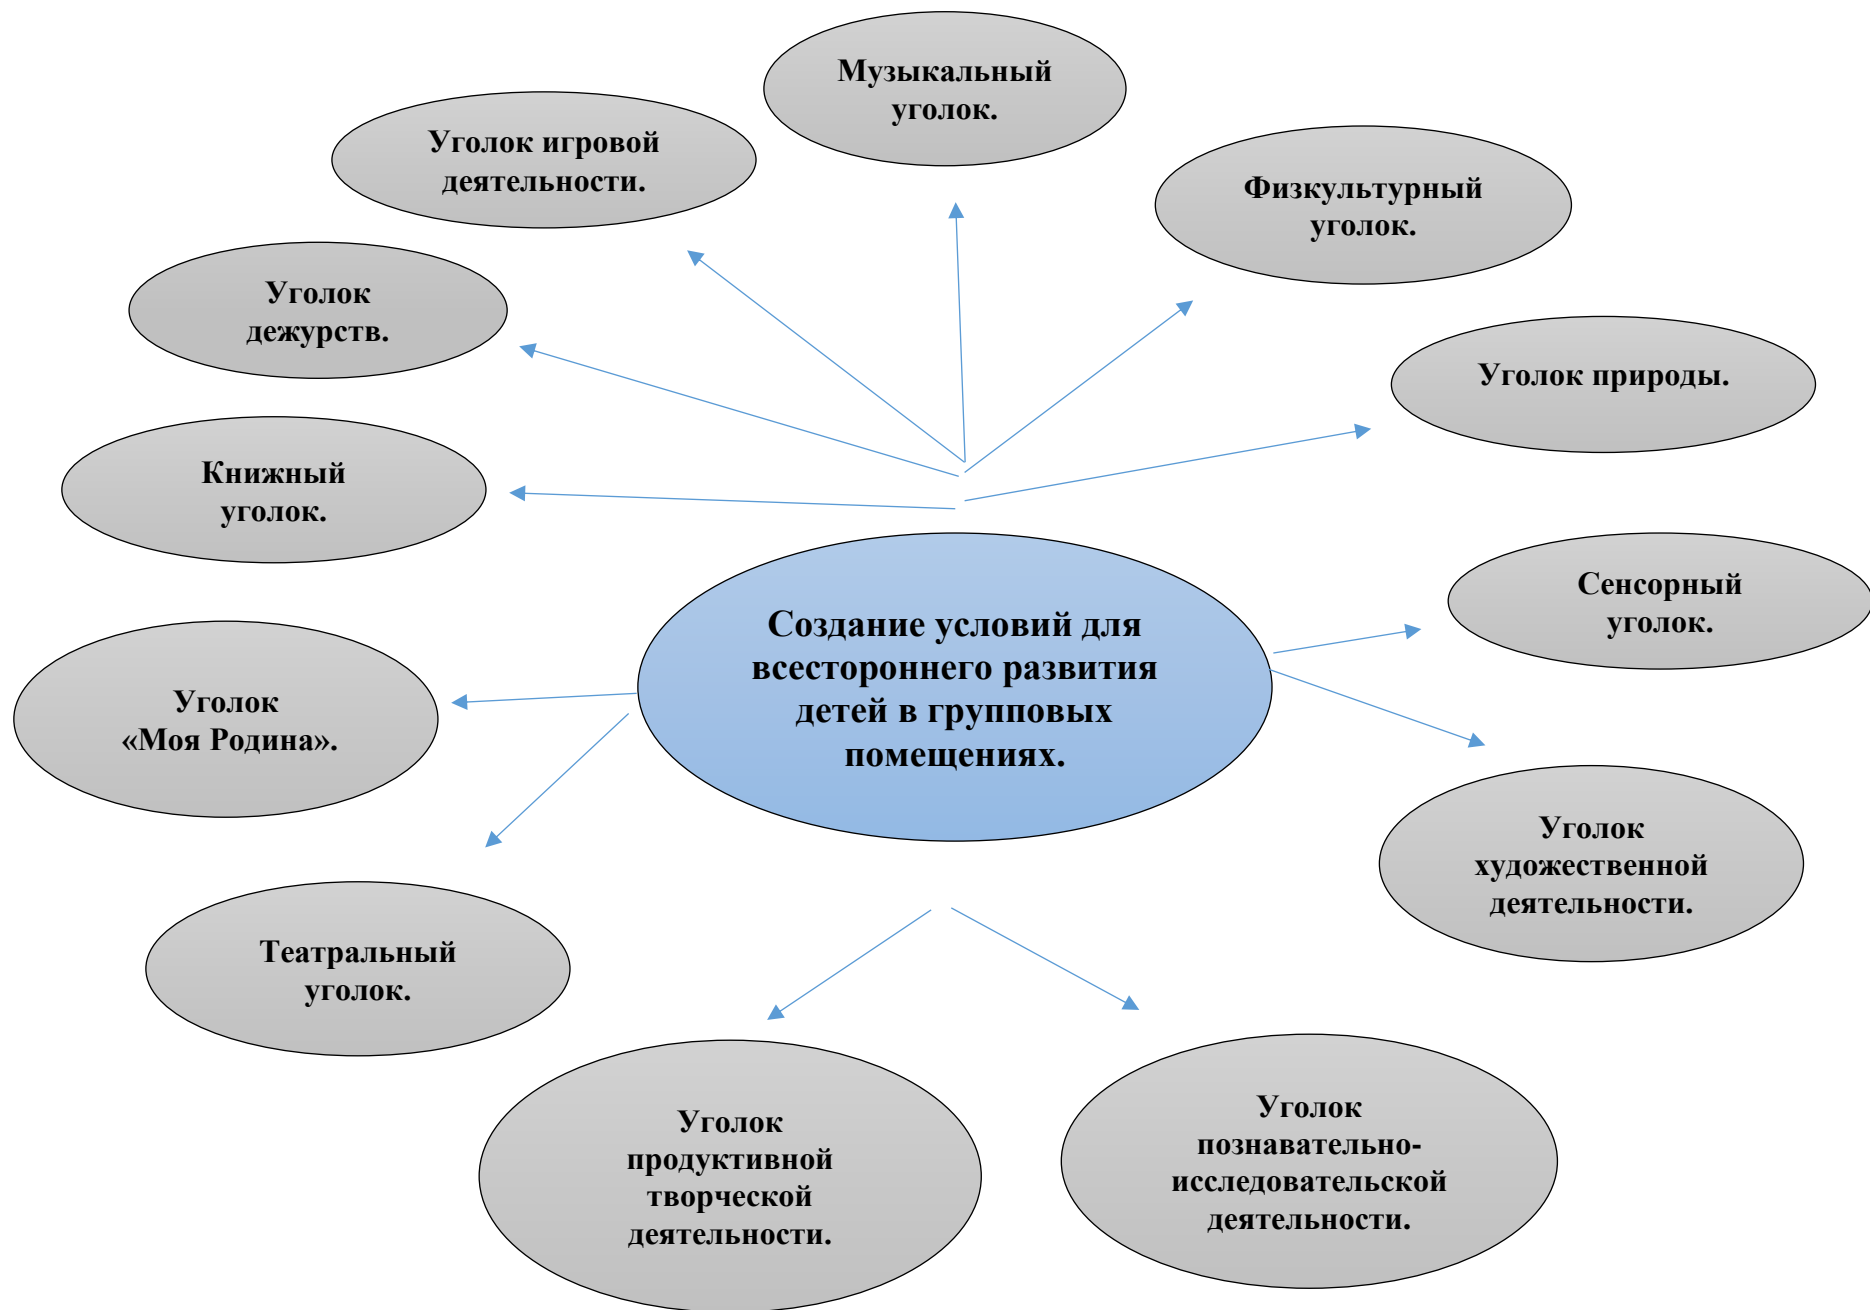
Музыкальный уголок.

Уголок игровой деятельности.

Физкультурный уголок.

Уголок дежурств.

Уголок природы.

Книжный уголок.

Создание условий для всестороннего развития детей в групповых помещениях.

Сенсорный уголок.

Уголок «Моя Родина».

Уголок художественной деятельности.

Театральный уголок.

Уголок продуктивной творческой деятельности.

Уголок познавательно-исследовательской деятельности.